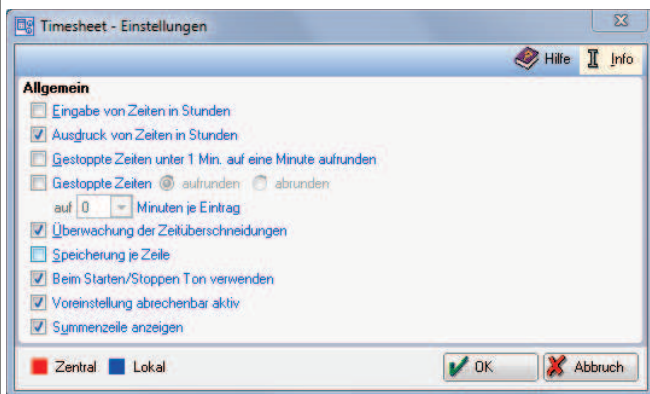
Timesheet - Einstellungen

Hilfe Info

Allgemein

Eingabe von Zeiten in Stunden

Ausdruck von Zeiten in Stunden

Gestoppte Zeiten unter 1 Min. auf eine Minute aufrunden

Gestoppte Zeiten aufrunden abrunden

auf 0 Minuten je Eintrag

Überwachung der Zeitüberschneidungen

Speicherung je Zeile

Beim Starten/Stoppen Ton verwenden

Voreinstellung abrechenbar aktiv

Summenzeile anzeigen

Zentral Lokal

OK

Abbruch